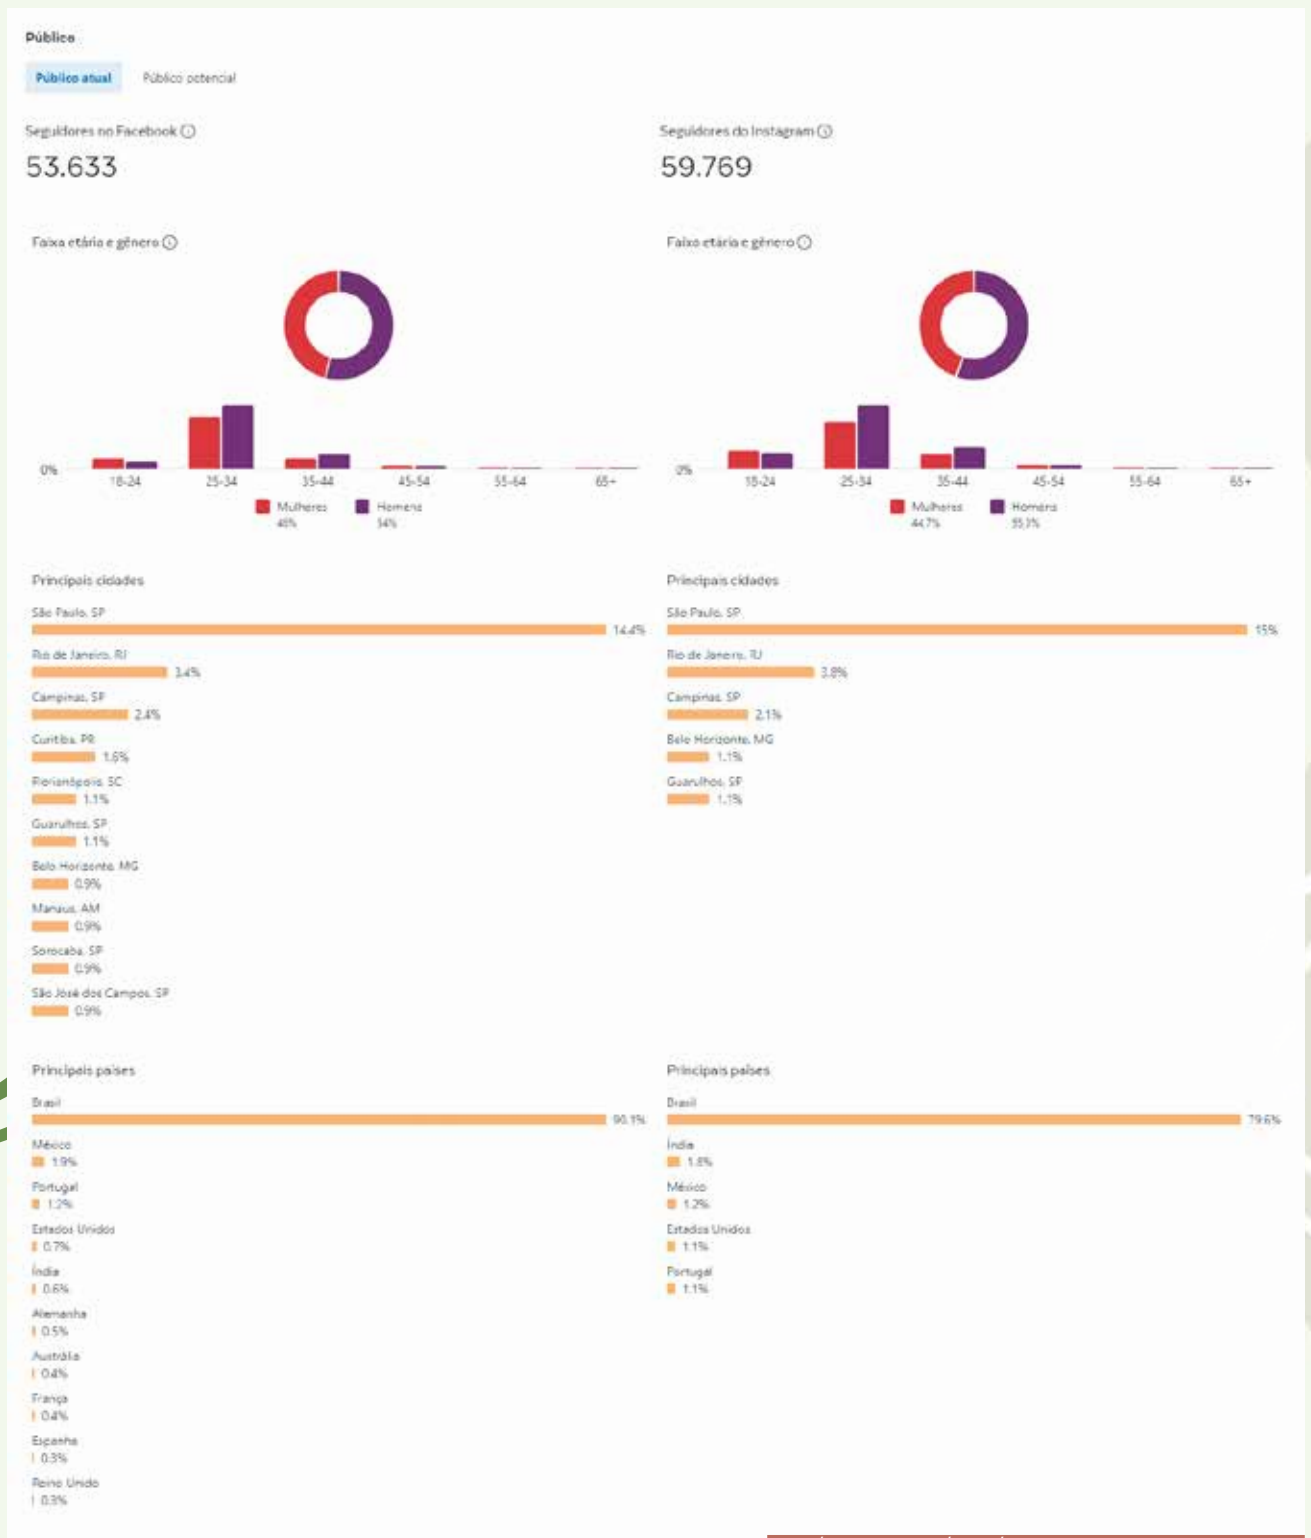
Público

Público atual

Público potencial

Seguidores no Facebook

53.633

Faixa etária e gênero

0%

18-24

25-34

35-44

45-54

55-64

65+

Mulheres 46%

Homens 54%

Principais cidades

São Paulo, SP

14.4%

Rio de Janeiro, RJ

3.4%

Campinas, SP

2.4%

Curitiba, PR

1.6%

Florianópolis, SC

1.1%

Guarulhos, SP

1.1%

Belo Horizonte, MG

0.9%

Manaus, AM

0.9%

Sorocaba, SP

0.9%

São José dos Campos, SP

0.9%

Principais países

Brasil

90.1%

México

1.9%

Portugal

1.2%

Estados Unidos

0.7%

Índia

0.6%

Alemanha

0.5%

Austrália

0.4%

França

0.4%

Espanha

0.3%

Reino Unido

0.3%

Seguidores do Instagram

59.769

Faixa etária e gênero

0%

18-24

25-34

35-44

45-54

55-64

65+

Mulheres 44.7%

Homens 55.3%

Principais cidades

São Paulo, SP

15%

Rio de Janeiro, RJ

3.8%

Campinas, SP

2.1%

Belo Horizonte, MG

1.1%

Guarulhos, SP

1.1%

Principais países

Brasil

79.6%

Índia

1.8%

México

1.2%

Estados Unidos

1.1%

Portugal

1.1%